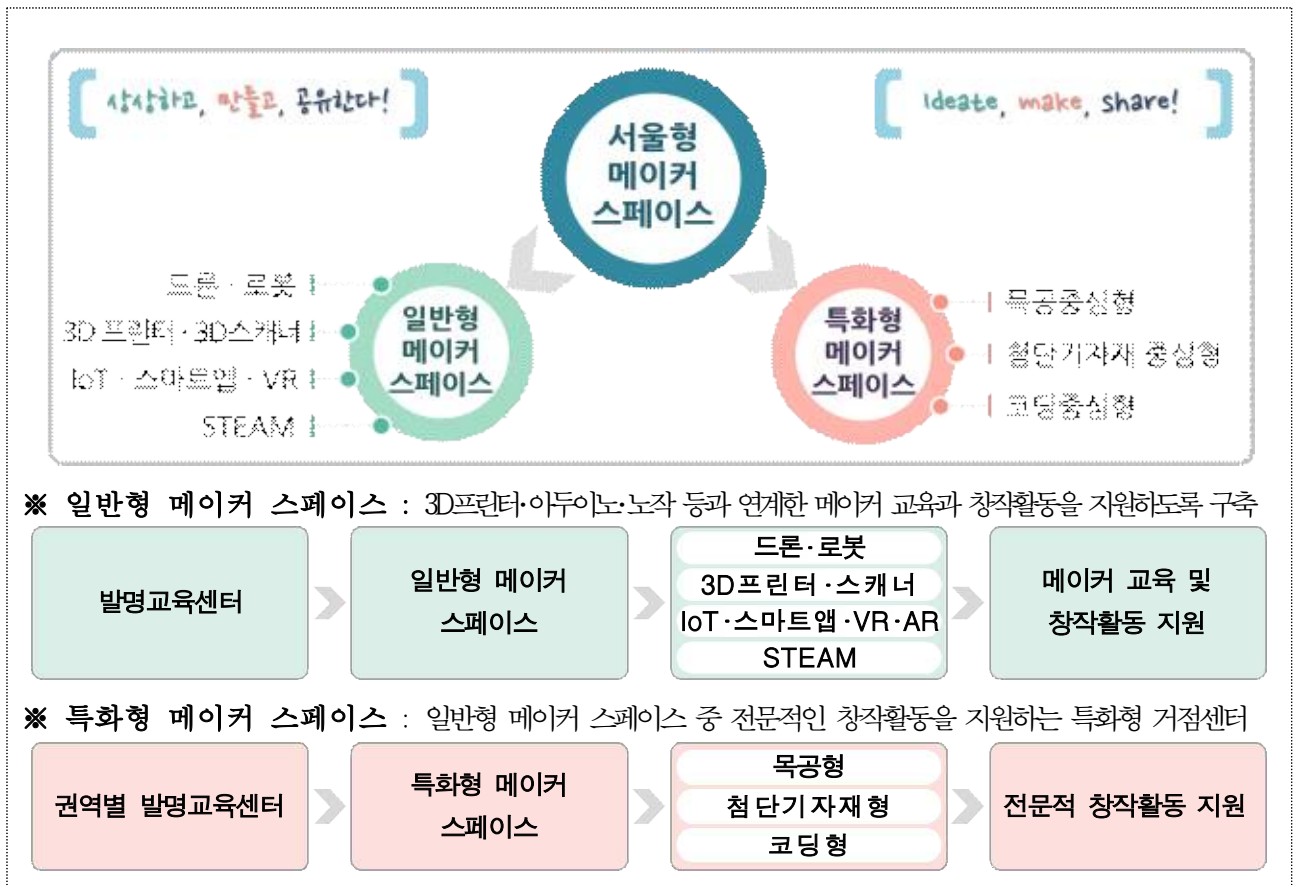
상상하고, 만들고, 공유한다!

Ideate, make, share!

서울형 메이커 스페이스

드론 · 로봇
3D 프린터 · 3D스캐너
IoT · 스마트앱 · VR
STEAM

일반형 메이커 스페이스

특화형 메이커 스페이스

목공중심형
첨단기자재 중심형
코딩중심형

※ 일반형 메이커 스페이스 : 3D프린터·아두이노·노작 등과 연계한 메이커 교육과 창작활동을 지원하도록 구축

발명교육센터

일반형 메이커 스페이스

드론·로봇
3D프린터·스캐너
IoT·스마트앱·VR·AR
STEAM

메이커 교육 및 창작활동 지원

※ 특화형 메이커 스페이스 : 일반형 메이커 스페이스 중 전문적인 창작활동을 지원하는 특화형 거점센터

권역별 발명교육센터

특화형 메이커 스페이스

목공형
첨단기자재형
코딩형

전문적 창작활동 지원